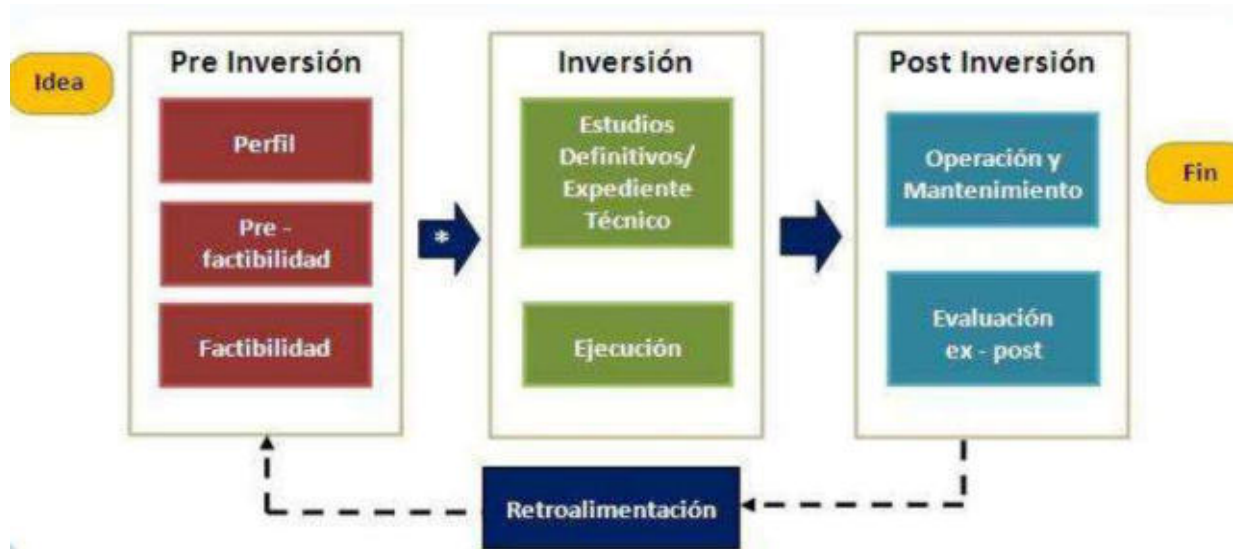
Idea

Pre Inversión

Perfil

Pre - factibilidad

Factibilidad

*

Inversión

Estudios Definitivos/ Expediente Técnico

Ejecución

Post Inversión

Operación y Mantenimiento

Evaluación ex - post

Fin

Retroalimentación